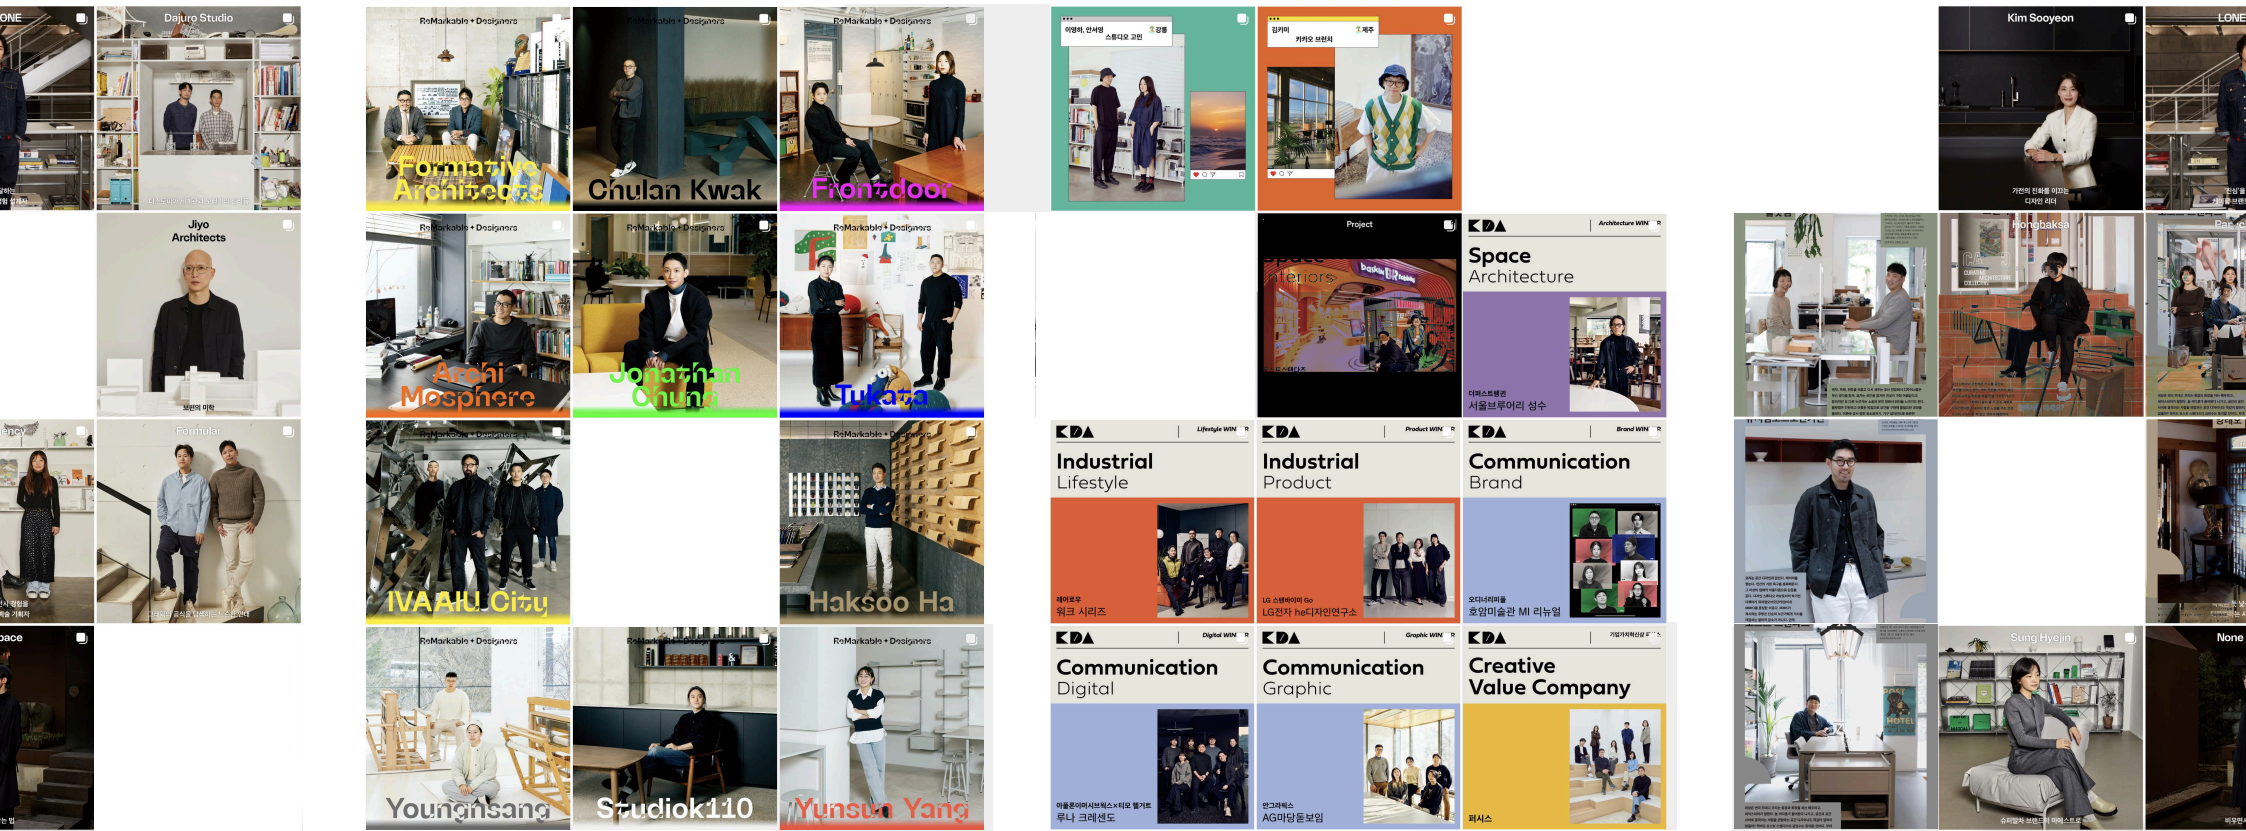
ONE

Dajuro Studio

ReMarkable + Designers
Formative Architects

ReMarkable + Designers
Chulan Kwak

ReMarkable + Designers
Frontdoor

이영하, 안서영
스튜디오 고민
강릉

김키미
카키오 브런치
제주

Kim Sooyeon
가전의 진화를 이끄는
디자인 리더

LONE

Jiyo
Architects
브런의 미학

ReMarkable + Designers
Archi Mosphere

ReMarkable + Designers
Jonathan Chung

ReMarkable + Designers
Tukata

Project

KDA Architecture WINNER
Space
Architecture
디퍼스트랭귄
서울브루어리 성수

Hongbaksa

ency

Formular

ReMarkable + Designers
IVAAIU City

ReMarkable + Designers
Haksoo Ha

KDA Lifestyle WINNER
Industrial
Lifestyle
레이로우
워크 시리즈

KDA Product WINNER
Industrial
Product
LG 스탠바이미 Go
LG전자 he디자인연구소

KDA Brand WINNER
Communication
Brand
오디너리피플
호암미술관 MI 리뉴얼

pace

ReMarkable + Designers
Youngnsang

ReMarkable + Designers
Studiok110

ReMarkable + Designers
Yunsun Yang

KDA Digital WINNER
Communication
Digital
아틀론이미시브웍스×티모 헬거트
루나 크레센도

KDA Graphic WINNER
Communication
Graphic
안그라픽스
AG마당동보임

KDA
Creative
Value Company
퍼시스

Sung Hyojin

None